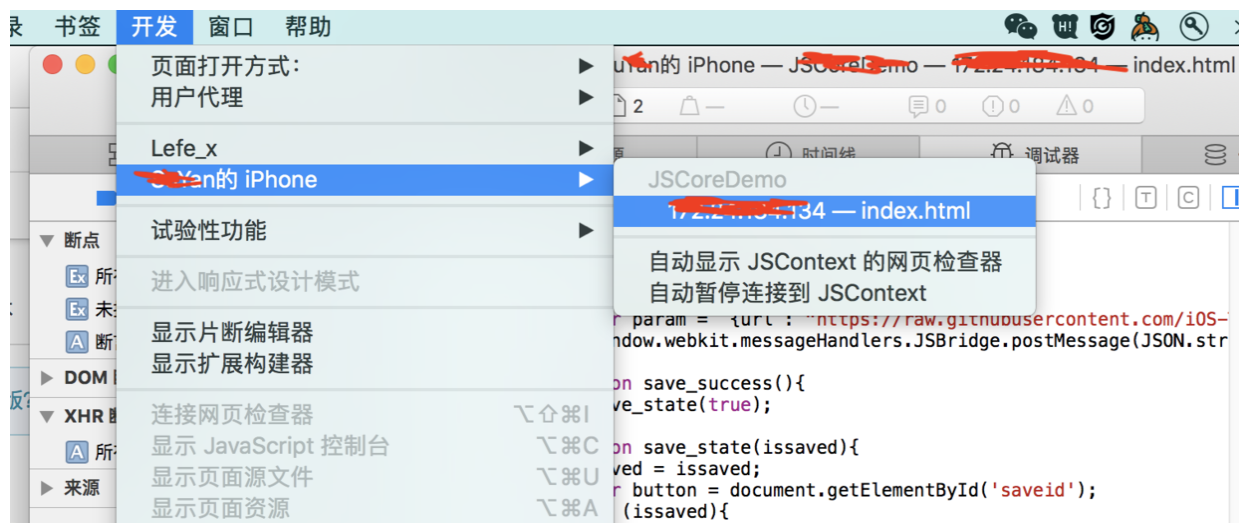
录 书签 开发 窗口 帮助

页面打开方式：
用户代理

Lefe_x
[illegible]Yan的 iPhone

试验性功能

进入响应式设计模式

显示片断编辑器
显示扩展构建器

连接网页检查器 ⌥⇧⌘I
显示 JavaScript 控制台 ⌥⌘C
显示页面源文件 ⌥⌘U
显示页面资源 ⌥⌘A

JSCoreDemo
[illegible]34 — index.html

自动显示 JSContext 的网页检查器
自动暂停连接到 JSContext

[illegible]Yan的 iPhone — JSCoreDemo — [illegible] — index.html

2 0 0 0

时间线 调试器

断点
所
未
断
DOM
XHR 断
所
来源

r param = {url : "https://raw.githubusercontent.com/iOS-
ndow.webkit.messageHandlers.JSBridge.postMessage(JSON.str

on save_success(){
ve_state(true);

on save_state(issaved){
ved = issaved;
r button = document.getElementById('saveid');
(issaved){